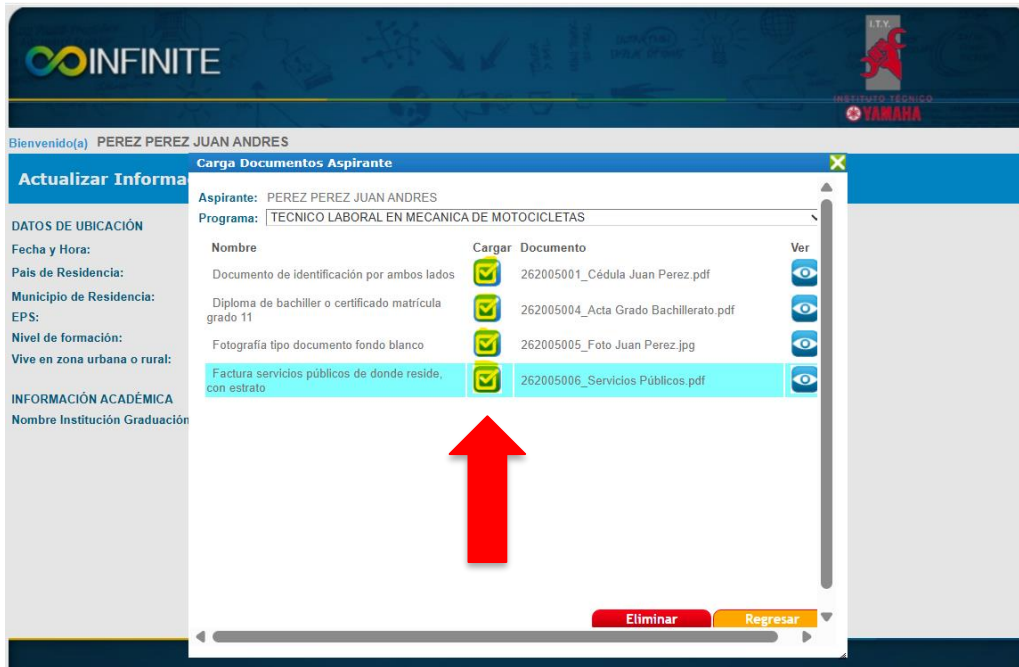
INFINITE

I.T.Y.
INSTITUTO TECNICO
YAMAHA

Bienvenido(a) PEREZ PEREZ JUAN ANDRES

Actualizar Informa

DATOS DE UBICACIÓN
Fecha y Hora:
País de Residencia:
Municipio de Residencia:
EPS:
Nivel de formación:
Vive en zona urbana o rural:

INFORMACIÓN ACADÉMICA
Nombre Institución Graduación

Carga Documentos Aspirante

Aspirante: PEREZ PEREZ JUAN ANDRES
Programa: TECNICO LABORAL EN MECANICA DE MOTOCICLETAS

| Nombre | Cargar | Documento | Ver |
|---|---|---|---|
| Documento de identificación por ambos lados | | 262005001_Cédula Juan Perez.pdf | |
| Diploma de bachiller o certificado matrícula grado 11 | | 262005004_Acta Grado Bachillerato.pdf | |
| Fotografía tipo documento fondo blanco | | 262005005_Foto Juan Perez.jpg | |
| Factura servicios públicos de donde reside, con estrato | | 262005006_Servicios Públicos.pdf | |

Eliminar
Regresar